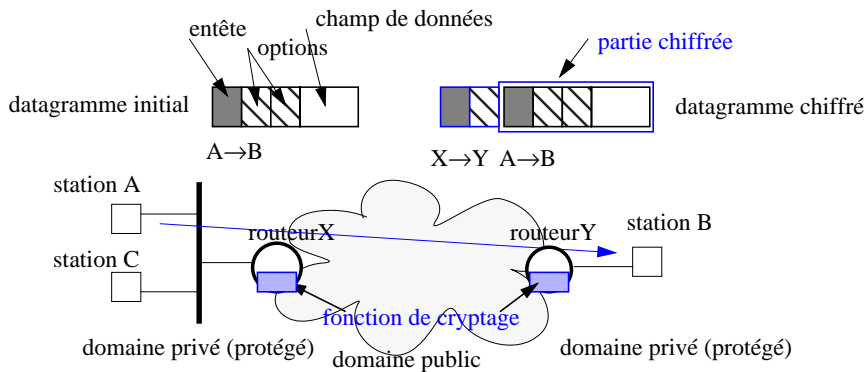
entête
options
champ de données
partie chiffrée
datagramme initial
datagramme chiffré
A→B
X→Y A→B
station A
station C
routeurX
routeurY
station B
fonction de cryptage
domaine privé (protégé)
domaine public
domaine privé (protégé)